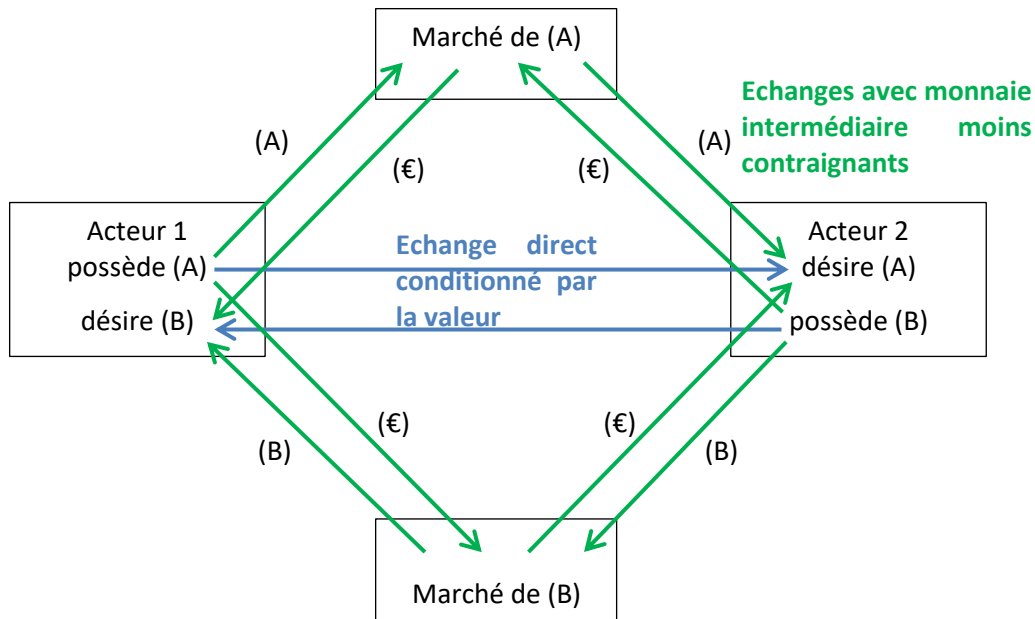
Marché de (A)

Echanges avec monnaie intermédiaire moins contraignants

(A)

(€)

(€)

(A)

Acteur 1
possède (A)
désire (B)

Echange direct conditionné par la valeur

Acteur 2
désire (A)
possède (B)

(€)

(€)

(B)

(B)

Marché de (B)